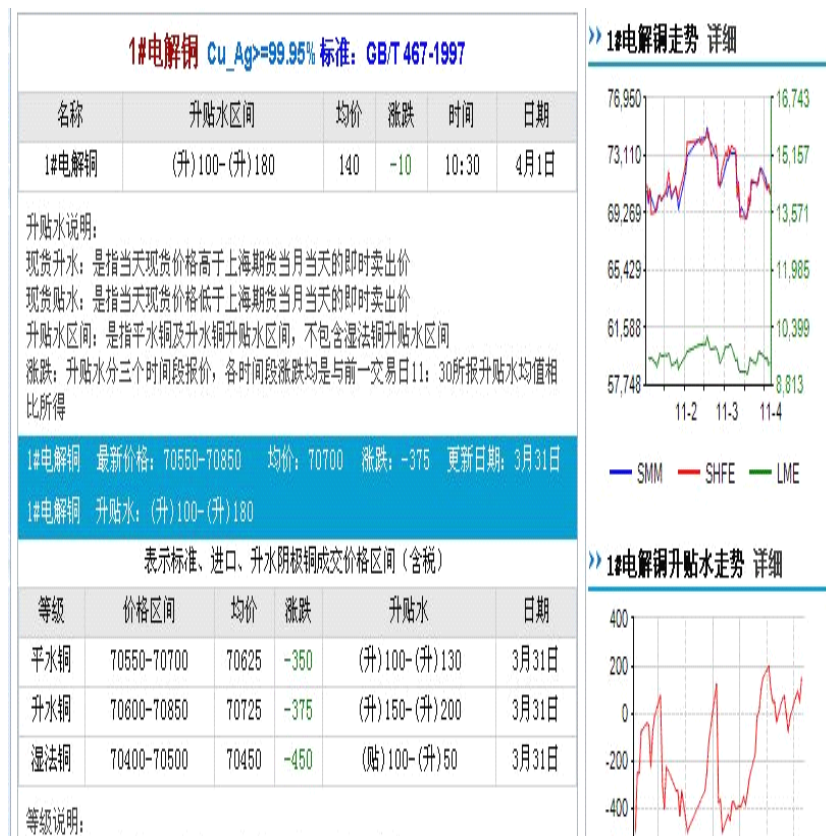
1#电解铜 Cu_Ag>=99.95% 标准：GB/T 467-1997

| 名称 | 升贴水区间 | 均价 | 涨跌 | 时间 | 日期 |
|---|---|---|---|---|---|
| 1#电解铜 | (升)100-(升)180 | 140 | -10 | 10:30 | 4月1日 |

升贴水说明：
现货升水：是指当天现货价格高于上海期货当月当天的即时卖出价
现货贴水：是指当天现货价格低于上海期货当月当天的即时卖出价
升贴水区间：是指平水铜及升水铜升贴水区间，不包含湿法铜升贴水区间
涨跌：升贴水分三个时间段报价，各时间段涨跌均是与前一交易日11：30所报升贴水均值相比所得

1#电解铜 最新价格：70550-70850 均价：70700 涨跌：-375 更新日期：3月31日
1#电解铜 升贴水：(升)100-(升)180

表示标准、进口、升水阴极铜成交价格区间（含税）

| 等级 | 价格区间 | 均价 | 涨跌 | 升贴水 | 日期 |
|---|---|---|---|---|---|
| 平水铜 | 70550-70700 | 70625 | -350 | (升)100-(升)130 | 3月31日 |
| 升水铜 | 70600-70850 | 70725 | -375 | (升)150-(升)200 | 3月31日 |
| 湿法铜 | 70400-70500 | 70450 | -450 | (贴)100-(升)50 | 3月31日 |

等级说明：

1#电解铜走势 详细

76,950 73,110 69,269 65,429 61,588 57,748
16,743 15,157 13,571 11,985 10,399 8,813
11-2 11-3 11-4
SMM SHFE LME

1#电解铜升贴水走势 详细

400 200 0 -200 -400